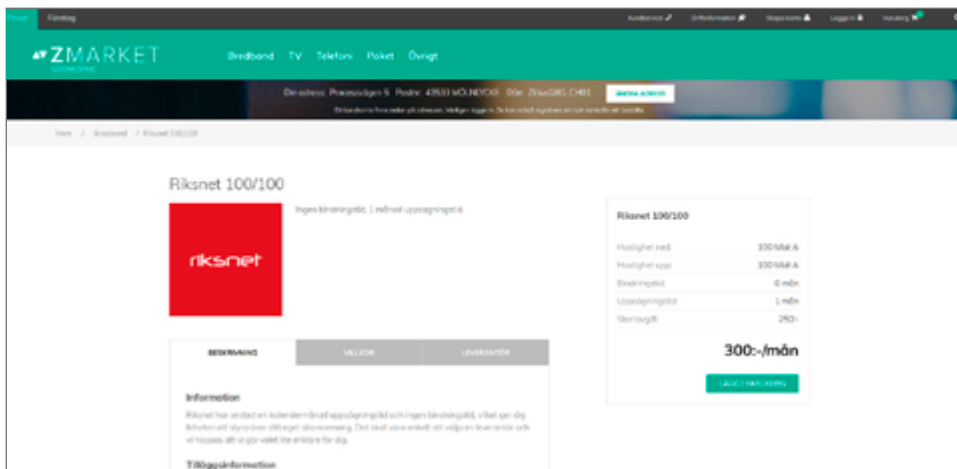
Privat Företag

Kundservice Driftinformation Skapa konto Logga in Varukorg

ZMARKET

Bredband TV Telefoni Paket Övrigt

Din adress: Processvägen 5 Postnr: 43533 MÖLNDAL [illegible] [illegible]

ÄNDRA ADRESS

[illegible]

Hem / Bredband / Riksnet 100/100

Riksnet 100/100

riksnet

Ingen bindningstid, 1 månad uppsägningstid.

BESKRIVNING VILLKOR LEVERANTÖR

Information

Riksnet har endast en kalendermånad uppsägningstid och ingen bindningstid, vilket ger dig friheten att styra över ditt eget abonnemang. Det skall vara enkelt att välja en leverantör och vi hoppas att vi gör valet lite enklare för dig.

Tilläggsinformation

Riksnet 100/100

| | |
|---|---|
| Hastighet ned: | 100 Mbit A |
| Hastighet upp: | 100 Mbit A |
| Bindningstid: | 0 mån |
| Uppsägningstid: | 1 mån |
| Startavgift: | 250:- |

300:-/mån

LÄGG I VARUKORG